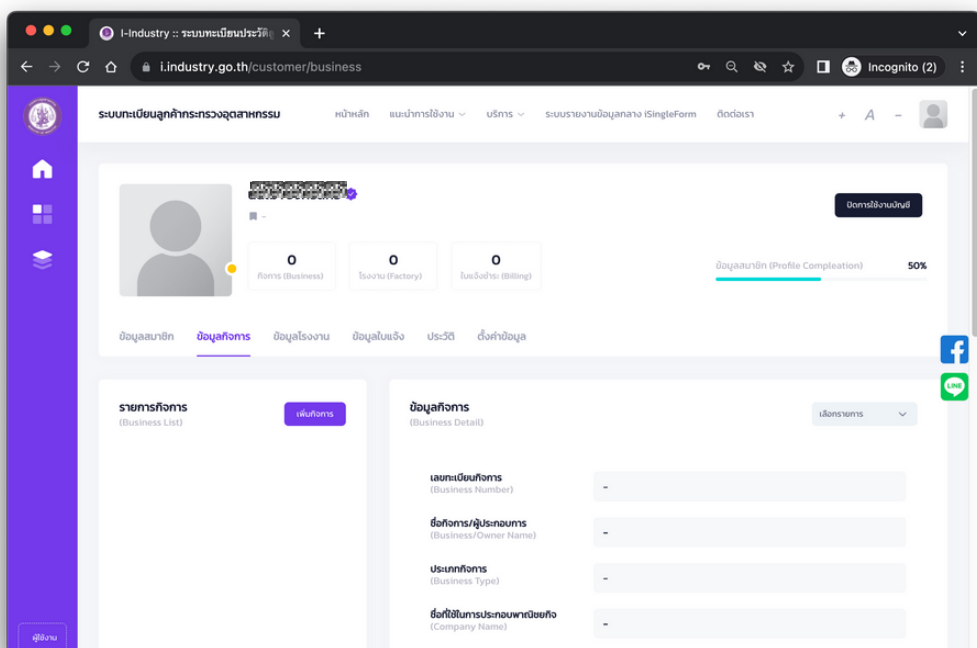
I-Industry :: ระบบทะเบียนประวัติ

i.industry.go.th/customer/business

Incognito (2)

ระบบทะเบียนลูกค้ากระทรวงอุตสาหกรรม

หน้าหลัก แนะนำการใช้งาน บริการ ระบบรายงานข้อมูลกลาง iSingleForm ติดต่อเรา

+ A -

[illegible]

-

0
กิจการ (Business)

0
โรงงาน (Factory)

0
ใบแจ้งชำระ (Billing)

ปิดการใช้งานบัญชี

ข้อมูลสมาชิก (Profile Compleation) 50%

ข้อมูลสมาชิก ข้อมูลกิจการ ข้อมูลโรงงาน ข้อมูลใบแจ้ง ประวัติ ตั้งค่าข้อมูล

รายการกิจการ
(Business List)

เพิ่มกิจการ

ข้อมูลกิจการ
(Business Detail)

เลือกรายการ

เลขทะเบียนกิจการ
(Business Number)
-

ชื่อกิจการ/ผู้ประกอบการ
(Business/Owner Name)
-

ประเภทกิจการ
(Business Type)
-

ชื่อที่ใช้ในการประกอบพาณิชยกิจ
(Company Name)
-

คู่มือใช้งาน